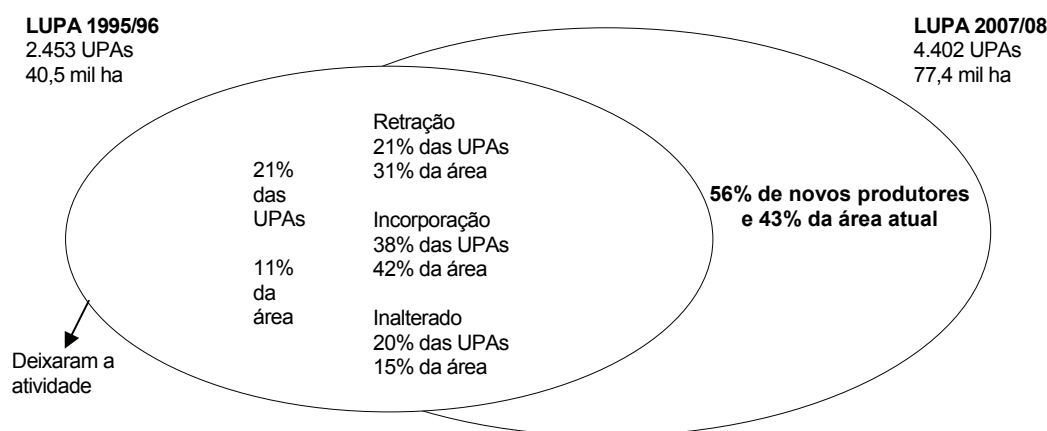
LUPA 1995/96
2.453 UPAs
40,5 mil ha

LUPA 2007/08
4.402 UPAs
77,4 mil ha

21% das UPAs

11% da área

Retração
21% das UPAs
31% da área

Incorporação
38% das UPAs
42% da área

Inalterado
20% das UPAs
15% da área

56% de novos produtores e 43% da área atual

Deixaram a atividade